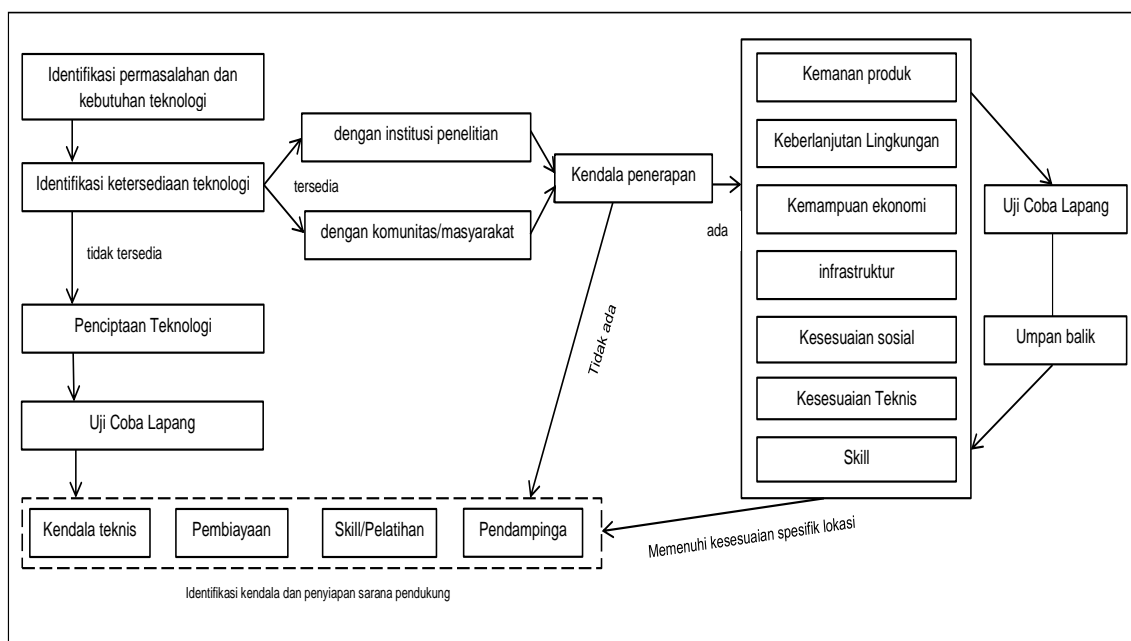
Identifikasi permasalahan dan kebutuhan teknologi

Identifikasi ketersediaan teknologi

tersedia

dengan institusi penelitian

dengan komunitas/masyarakat

Kendala penerapan

ada

tidak tersedia

Penciptaan Teknologi

Uji Coba Lapang

Tidak ada

Kemanan produk

Keberlanjutan Lingkungan

Kemampuan ekonomi

infrastruktur

Kesesuaian sosial

Kesesuaian Teknis

Skill

Uji Coba Lapang

Umpan balik

Kendala teknis

Pembiayaan

Skill/Pelatihan

Pendampinga

Memenuhi kesesuaian spesifik lokasi

Identifikasi kendala dan penyiapan sarana pendukung